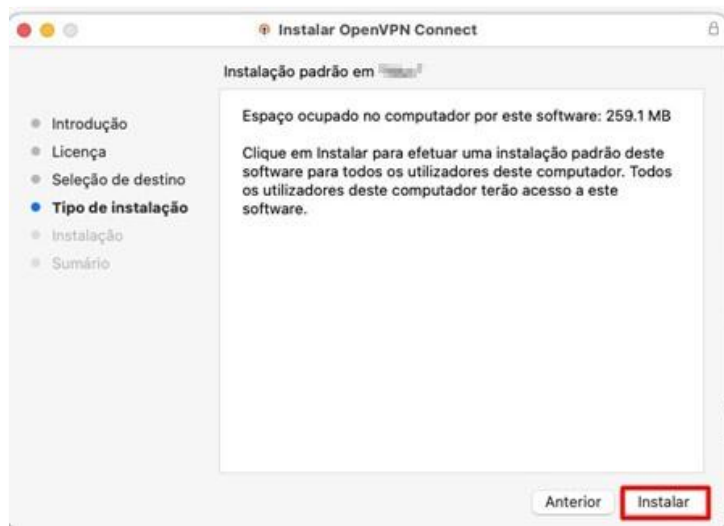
Instalar OpenVPN Connect

Instalação padrão em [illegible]

Introdução
Licença
Seleção de destino
Tipo de instalação
Instalação
Sumário

Espaço ocupado no computador por este software: 259.1 MB

Clique em Instalar para efetuar uma instalação padrão deste software para todos os utilizadores deste computador. Todos os utilizadores deste computador terão acesso a este software.

Anterior
Instalar